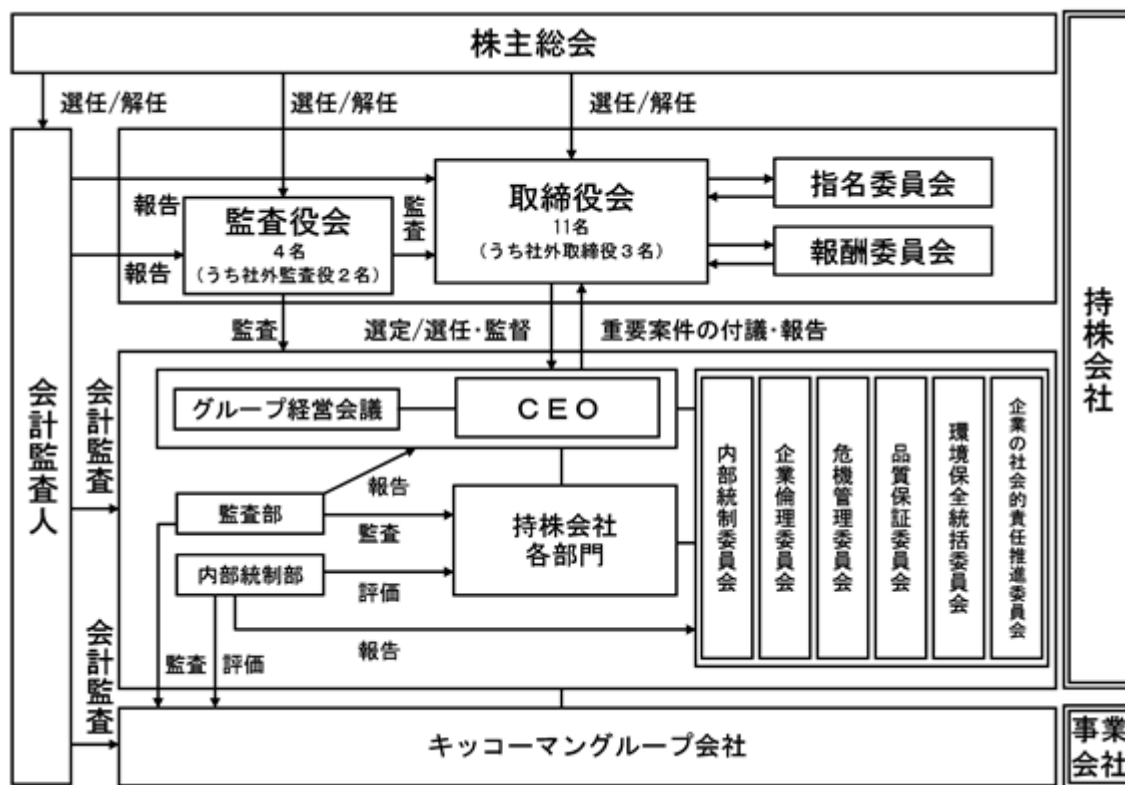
株主総会

選任/解任

選任/解任

選任/解任

会計監査人

報告

報告

監査役会
4名
(うち社外監査役2名)

監査

取締役会
11名
(うち社外取締役3名)

指名委員会

報酬委員会

持株会社

監査

選定/選任・監督

重要案件の付議・報告

会計監査

グループ経営会議

CEO

内部統制委員会

企業倫理委員会

危機管理委員会

品質保証委員会

環境保全統括委員会

企業の社会的責任推進委員会

監査部

報告

監査

持株会社
各部門

内部統制部

評価

報告

会計監査

監査

評価

キッコーマングループ会社

事業会社